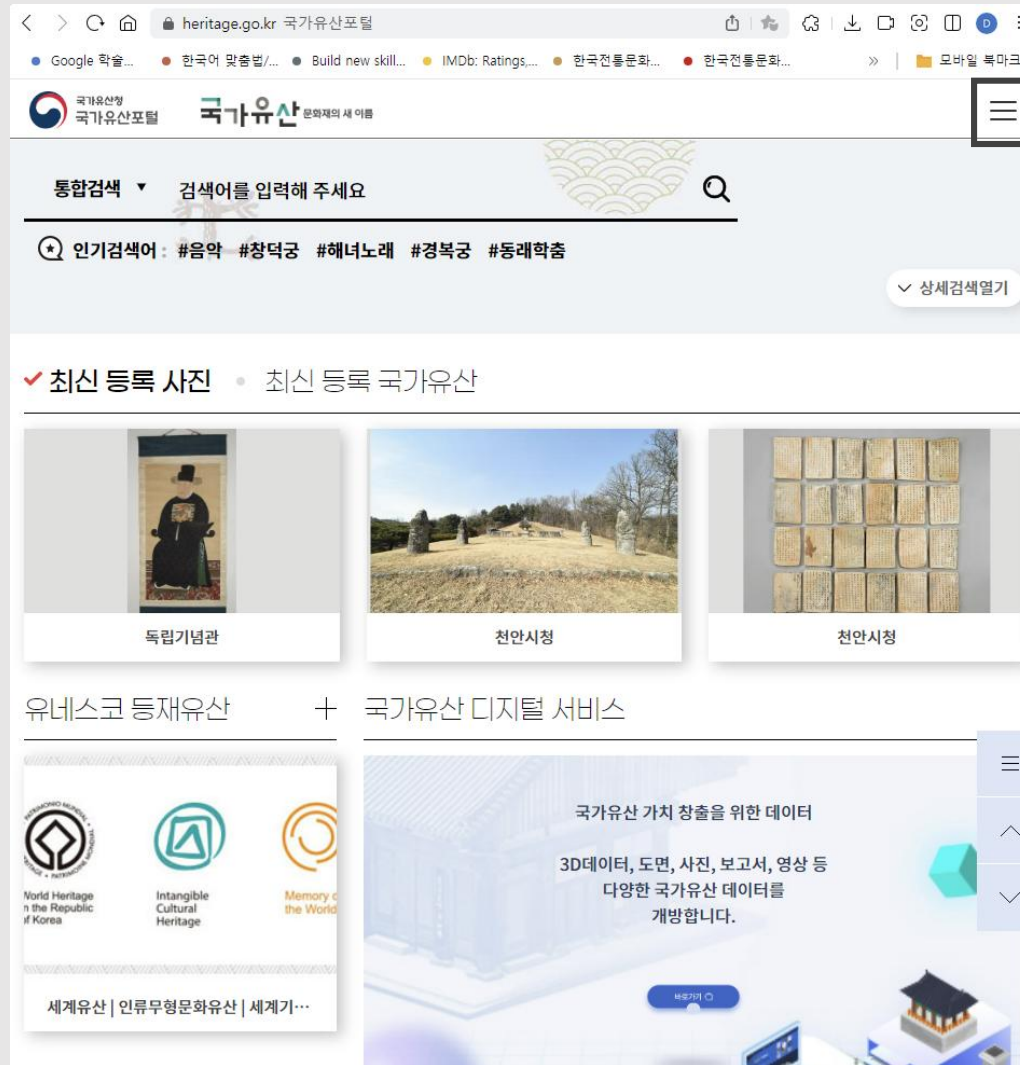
heritage.go.kr 국가유산포털

Google 학술... 한국어 맞춤법/... Build new skill... IMDb: Ratings,... 한국전통문화... 한국전통문화... » 모바일 북마크

국가유산청 국가유산포털 국가유산 문화재의 새 이름

통합검색 ▼ 검색어를 입력해 주세요

인기검색어 : #음악 #창덕궁 #해녀노래 #경복궁 #동래학춤

상세검색열기

✔ 최신 등록 사진 • 최신 등록 국가유산

독립기념관

천안시청

천안시청

유네스코 등재유산 +

국가유산 디지털 서비스

World Heritage in the Republic of Korea

Intangible Cultural Heritage

Memory of the World

세계유산 | 인류무형문화유산 | 세계기…

국가유산 가치 창출을 위한 데이터

3D데이터, 도면, 사진, 보고서, 영상 등 다양한 국가유산 데이터를 개방합니다.

바로가기